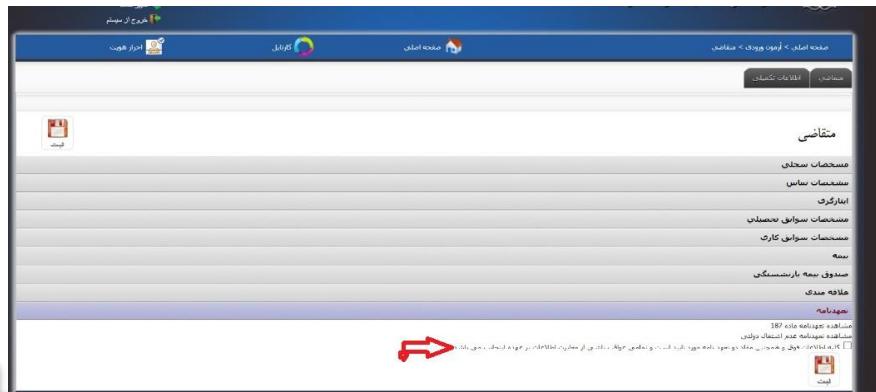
خروج از سیستم

صفحه اصلی > آزمون ورودی > متقاضی
صفحه اصلی
کارتابل
احراز هویت

متقاضی
اطلاعات تکمیلی

متقاضی
ثبت

مشخصات محلی
مشخصات تماس
ایثارگری
مشخصات سوابق تحصیلی
مشخصات سوابق کاری
بیمه
صندوق بیمه بازنشستگی
علاقه مندی
تعهدنامه

مشاهده تعهدنامه ماده 187
مشاهده تعهدنامه عدم اشتغال دولتی
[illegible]

ثبت